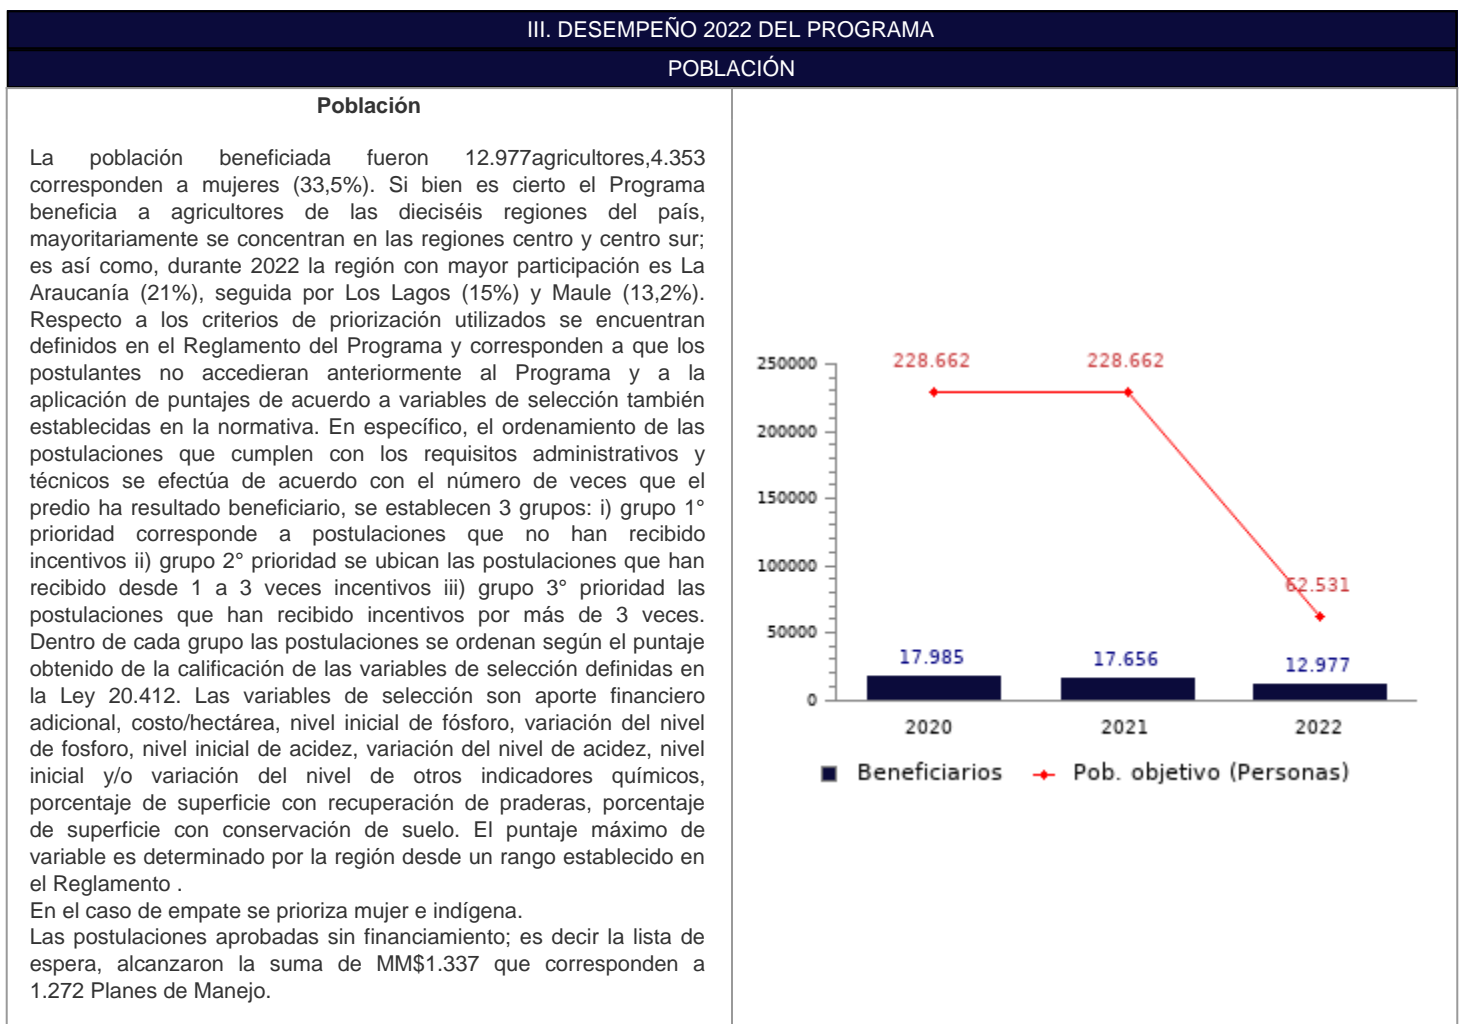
III. DESEMPEÑO 2022 DEL PROGRAMA

POBLACIÓN

Población

La población beneficiada fueron 12.977agricultores,4.353 corresponden a mujeres (33,5%). Si bien es cierto el Programa beneficia a agricultores de las dieciséis regiones del país, mayoritariamente se concentran en las regiones centro y centro sur; es así como, durante 2022 la región con mayor participación es La Araucanía (21%), seguida por Los Lagos (15%) y Maule (13,2%). Respecto a los criterios de priorización utilizados se encuentran definidos en el Reglamento del Programa y corresponden a que los postulantes no accedieran anteriormente al Programa y a la aplicación de puntajes de acuerdo a variables de selección también establecidas en la normativa. En específico, el ordenamiento de las postulaciones que cumplen con los requisitos administrativos y técnicos se efectúa de acuerdo con el número de veces que el predio ha resultado beneficiario, se establecen 3 grupos: i) grupo 1° prioridad corresponde a postulaciones que no han recibido incentivos ii) grupo 2° prioridad se ubican las postulaciones que han recibido desde 1 a 3 veces incentivos iii) grupo 3° prioridad las postulaciones que han recibido incentivos por más de 3 veces. Dentro de cada grupo las postulaciones se ordenan según el puntaje obtenido de la calificación de las variables de selección definidas en la Ley 20.412. Las variables de selección son aporte financiero adicional, costo/hectárea, nivel inicial de fósforo, variación del nivel de fosforo, nivel inicial de acidez, variación del nivel de acidez, nivel inicial y/o variación del nivel de otros indicadores químicos, porcentaje de superficie con recuperación de praderas, porcentaje de superficie con conservación de suelo. El puntaje máximo de variable es determinado por la región desde un rango establecido en el Reglamento .
En el caso de empate se prioriza mujer e indígena.
Las postulaciones aprobadas sin financiamiento; es decir la lista de espera, alcanzaron la suma de MM$1.337 que corresponden a 1.272 Planes de Manejo.

250000
200000
150000
100000
50000
0
228.662
228.662
62.531
17.985
17.656
12.977
2020
2021
2022
Beneficiarios
Pob. objetivo (Personas)